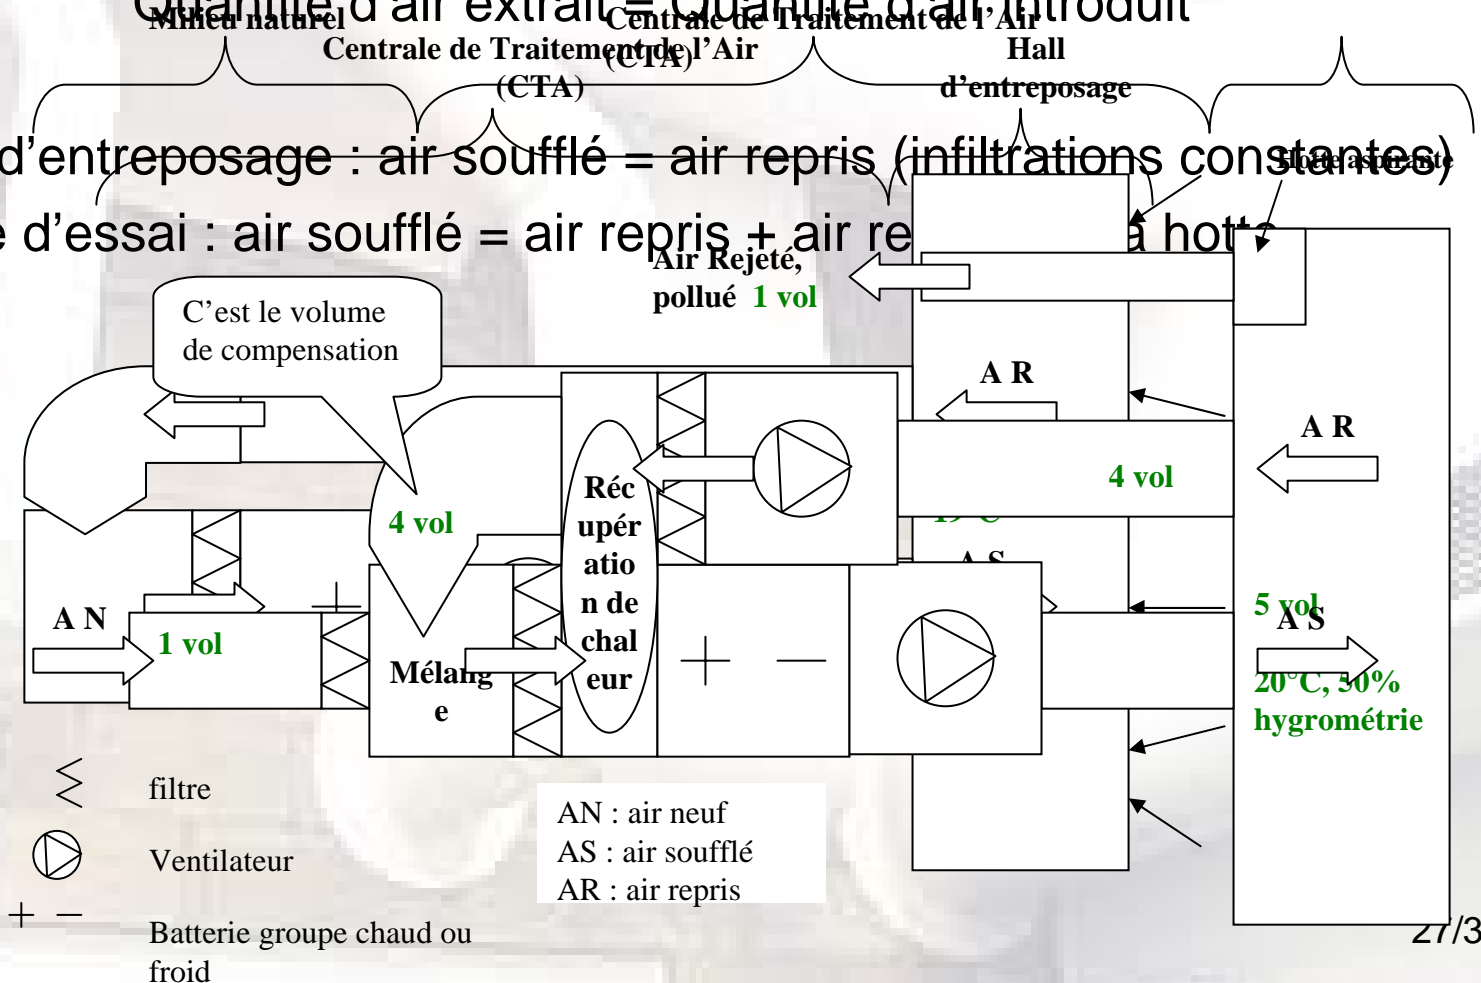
Quantité d'air extrait = Quantité d'air introduit

Milieu naturel

Centrale de Traitement de l'Air (CTA)

Centrale de Traitement de l'Air (CTA)

Hall d'entreposage

d'entreposage : air soufflé = air repris (infiltrations constantes)

d'essai : air soufflé = air repris + air re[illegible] hotte

Hotte aspirante

Air Rejeté, pollué 1 vol

C'est le volume de compensation

A R

A R

4 vol

4 vol

Réc upér atio n de chal eur

19°C

A S

A N

1 vol

Mélang e

5 vol

A S

20°C, 50% hygrométrie

filtre

Ventilateur

+ −

Batterie groupe chaud ou froid

AN : air neuf
AS : air soufflé
AR : air repris

27/3